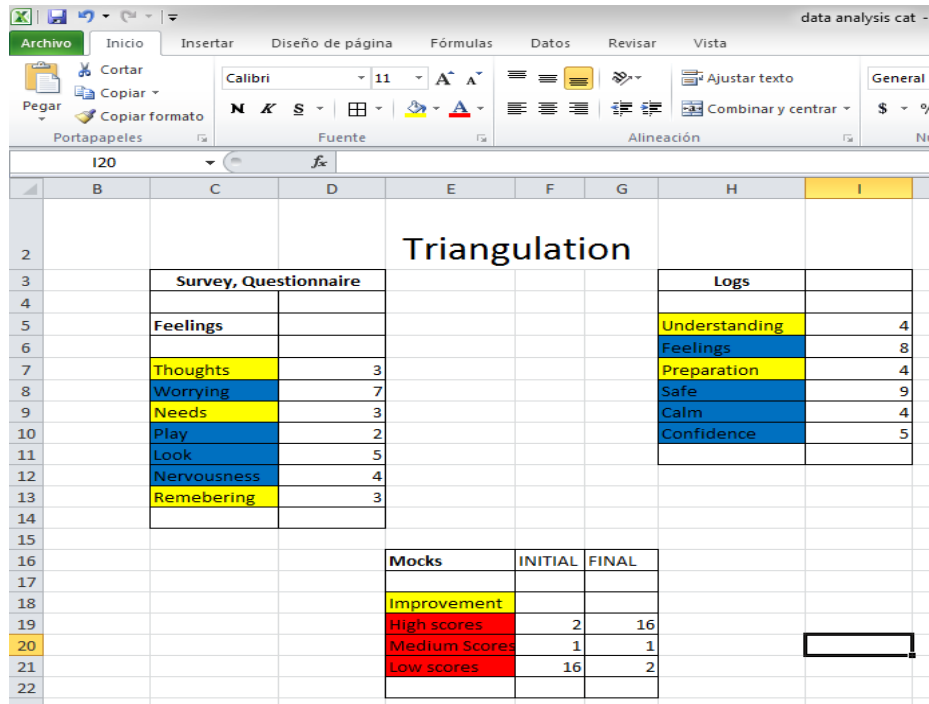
data analysis cat -

Archivo Inicio Insertar Diseño de página Fórmulas Datos Revisar Vista

Pegar
Cortar
Copiar
Copiar formato
Portapapeles

Calibri 11
N K S
Fuente

Ajustar texto
Combinar y centrar
Alineación

General
$ %
N

I20 $f_x$

| | B | C | D | E | F | G | H | I |
|---|---|---|---|---|---|---|---|---|
| 2 | | | | Triangulation | | | | |
| 3 | | Survey, Questionnaire | | | | | Logs | |
| 4 | | | | | | | | |
| 5 | | Feelings | | | | | Understanding | 4 |
| 6 | | | | | | | Feelings | 8 |
| 7 | | Thoughts | 3 | | | | Preparation | 4 |
| 8 | | Worrying | 7 | | | | Safe | 9 |
| 9 | | Needs | 3 | | | | Calm | 4 |
| 10 | | Play | 2 | | | | Confidence | 5 |
| 11 | | Look | 5 | | | | | |
| 12 | | Nervousness | 4 | | | | | |
| 13 | | Remebering | 3 | | | | | |
| 14 | | | | | | | | |
| 15 | | | | | | | | |
| 16 | | | | Mocks | INITIAL | FINAL | | |
| 17 | | | | | | | | |
| 18 | | | | Improvement | | | | |
| 19 | | | | High scores | 2 | 16 | | |
| 20 | | | | Medium Scores | 1 | 1 | | |
| 21 | | | | Low scores | 16 | 2 | | |
| 22 | | | | | | | | |